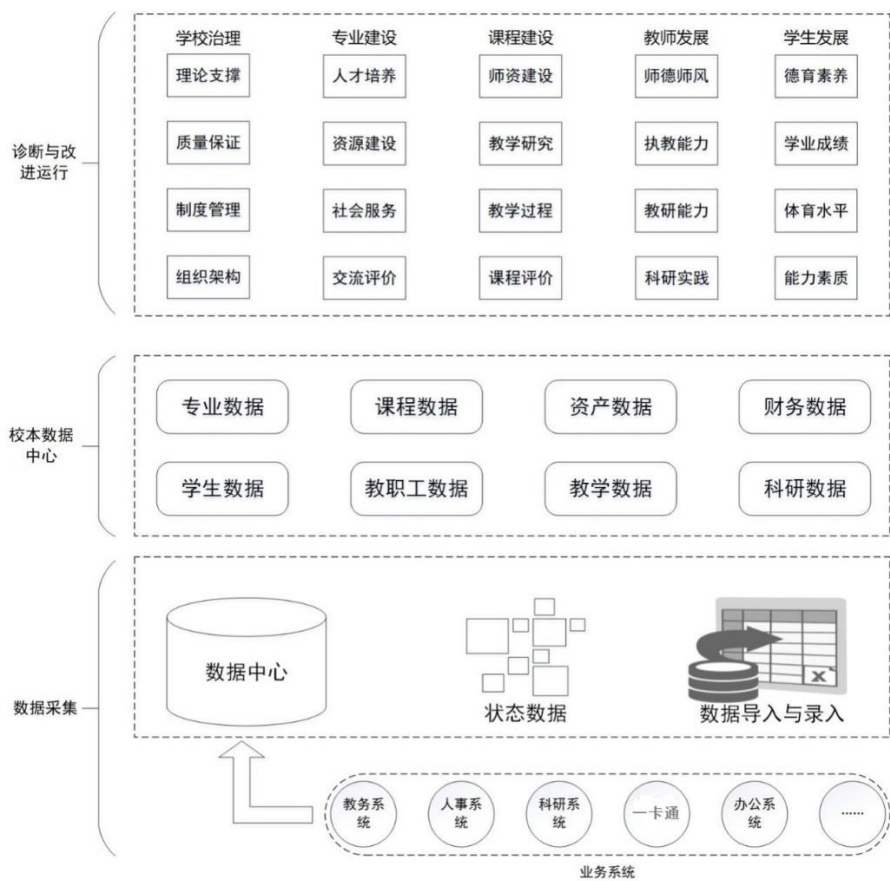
诊断与改进运行

学校治理
理论支撑
质量保证
制度管理
组织架构

专业建设
人才培养
资源建设
社会服务
交流评价

课程建设
师资建设
教学研究
教学过程
课程评价

教师发展
师德师风
执教能力
教研能力
科研实践

学生发展
德育素养
学业成绩
体育水平
能力素质

校本数据中心

专业数据
课程数据
资产数据
财务数据
学生数据
教职工数据
教学数据
科研数据

数据采集

数据中心
状态数据
数据导入与录入

教务系统
人事系统
科研系统
一卡通
办公系统
......

业务系统